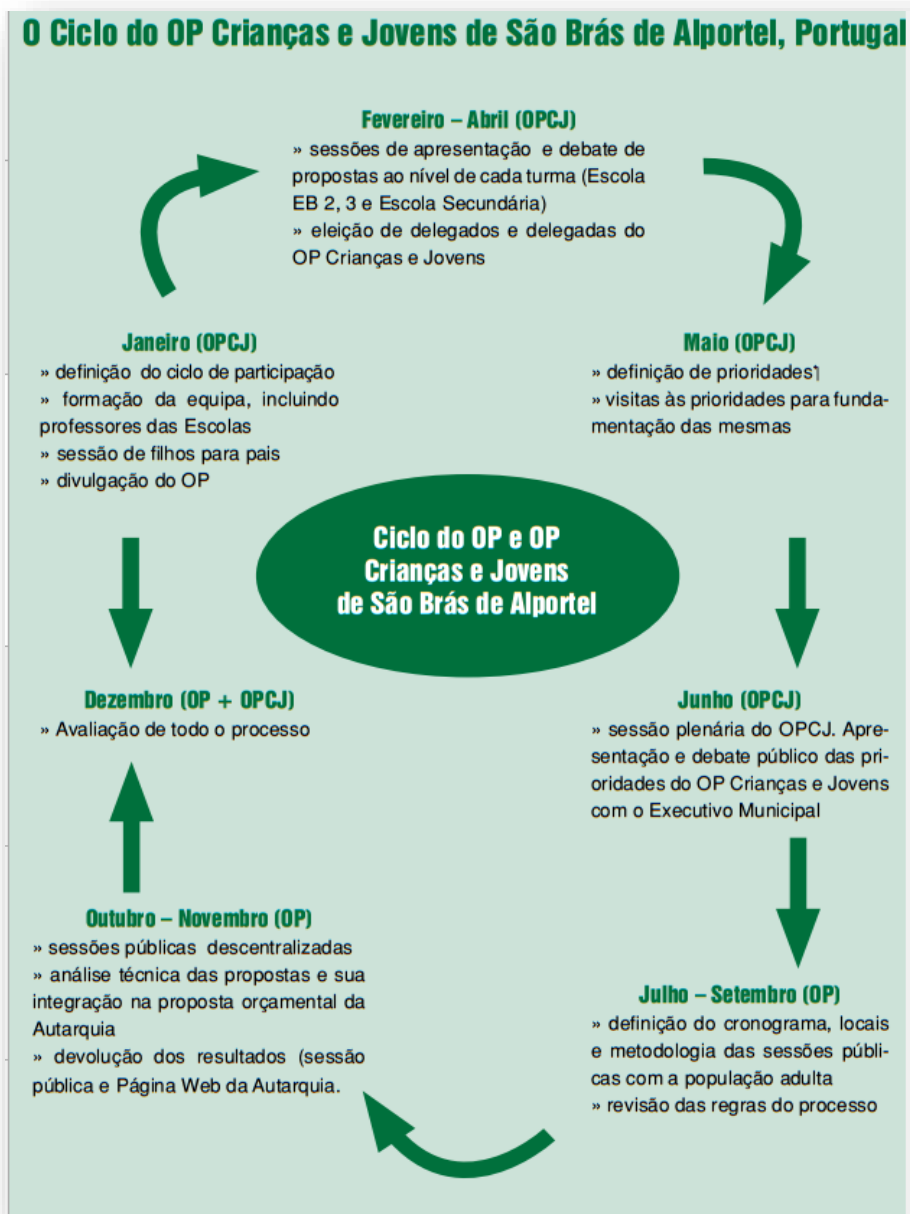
O Ciclo do OP Crianças e Jovens de São Brás de Alportel, Portugal

Fevereiro – Abril (OPCJ)
» sessões de apresentação e debate de propostas ao nível de cada turma (Escola EB 2, 3 e Escola Secundária)
» eleição de delegados e delegadas do OP Crianças e Jovens

Maio (OPCJ)
» definição de prioridades
» visitas às prioridades para fundamentação das mesmas

Junho (OPCJ)
» sessão plenária do OPCJ. Apresentação e debate público das prioridades do OP Crianças e Jovens com o Executivo Municipal

Julho – Setembro (OP)
» definição do cronograma, locais e metodologia das sessões públicas com a população adulta
» revisão das regras do processo

Outubro – Novembro (OP)
» sessões públicas descentralizadas
» análise técnica das propostas e sua integração na proposta orçamental da Autarquia
» devolução dos resultados (sessão pública e Página Web da Autarquia.

Dezembro (OP + OPCJ)
» Avaliação de todo o processo

Janeiro (OPCJ)
» definição do ciclo de participação
» formação da equipa, incluindo professores das Escolas
» sessão de filhos para pais
» divulgação do OP

Ciclo do OP e OP Crianças e Jovens de São Brás de Alportel